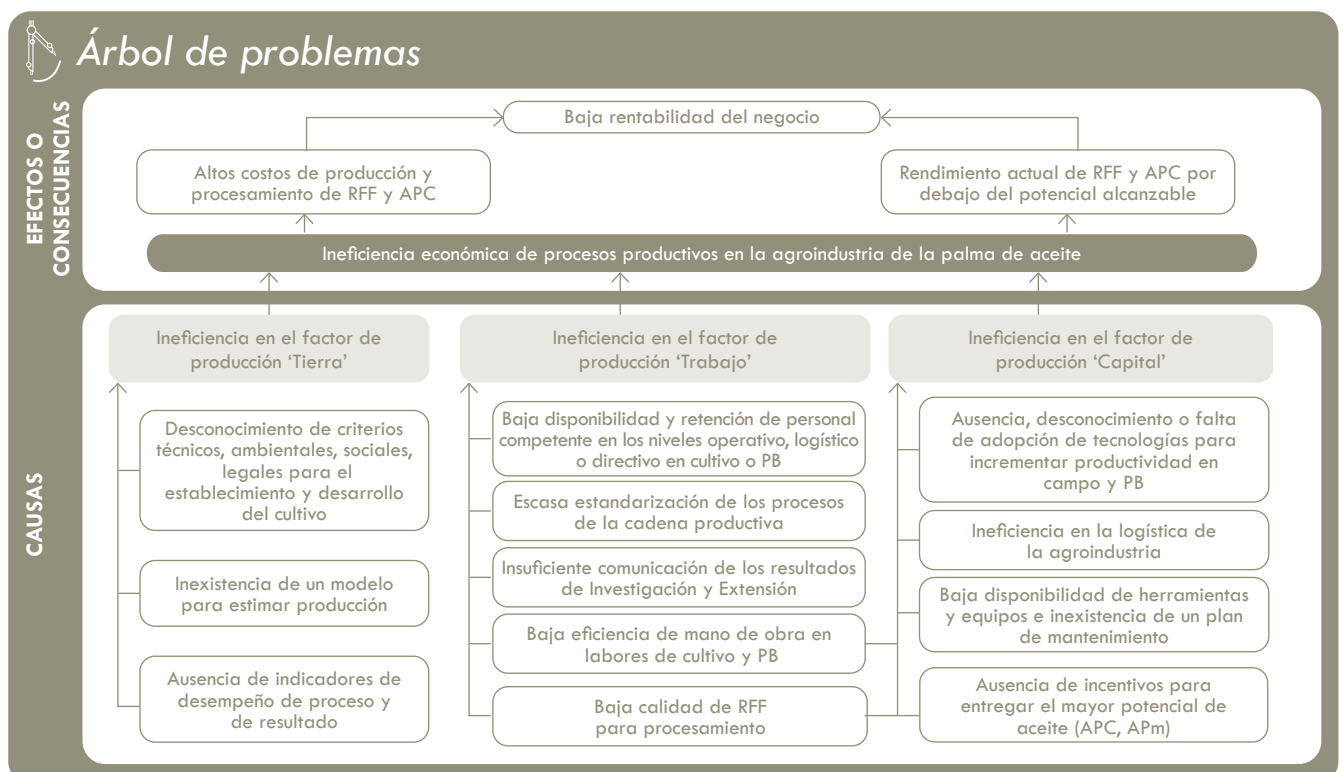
Árbol de problemas

EFECTOS O CONSECUENCIAS

Baja rentabilidad del negocio

Altos costos de producción y procesamiento de RFF y APC

Rendimiento actual de RFF y APC por debajo del potencial alcanzable

Ineficiencia económica de procesos productivos en la agroindustria de la palma de aceite

CAUSAS

Ineficiencia en el factor de producción 'Tierra'

Ineficiencia en el factor de producción 'Trabajo'

Ineficiencia en el factor de producción 'Capital'

Desconocimiento de criterios técnicos, ambientales, sociales, legales para el establecimiento y desarrollo del cultivo

Inexistencia de un modelo para estimar producción

Ausencia de indicadores de desempeño de proceso y de resultado

Baja disponibilidad y retención de personal competente en los niveles operativo, logístico o directivo en cultivo o PB

Escasa estandarización de los procesos de la cadena productiva

Insuficiente comunicación de los resultados de Investigación y Extensión

Baja eficiencia de mano de obra en labores de cultivo y PB

Baja calidad de RFF para procesamiento

Ausencia, desconocimiento o falta de adopción de tecnologías para incrementar productividad en campo y PB

Ineficiencia en la logística de la agroindustria

Baja disponibilidad de herramientas y equipos e inexistencia de un plan de mantenimiento

Ausencia de incentivos para entregar el mayor potencial de aceite (APC, APm)